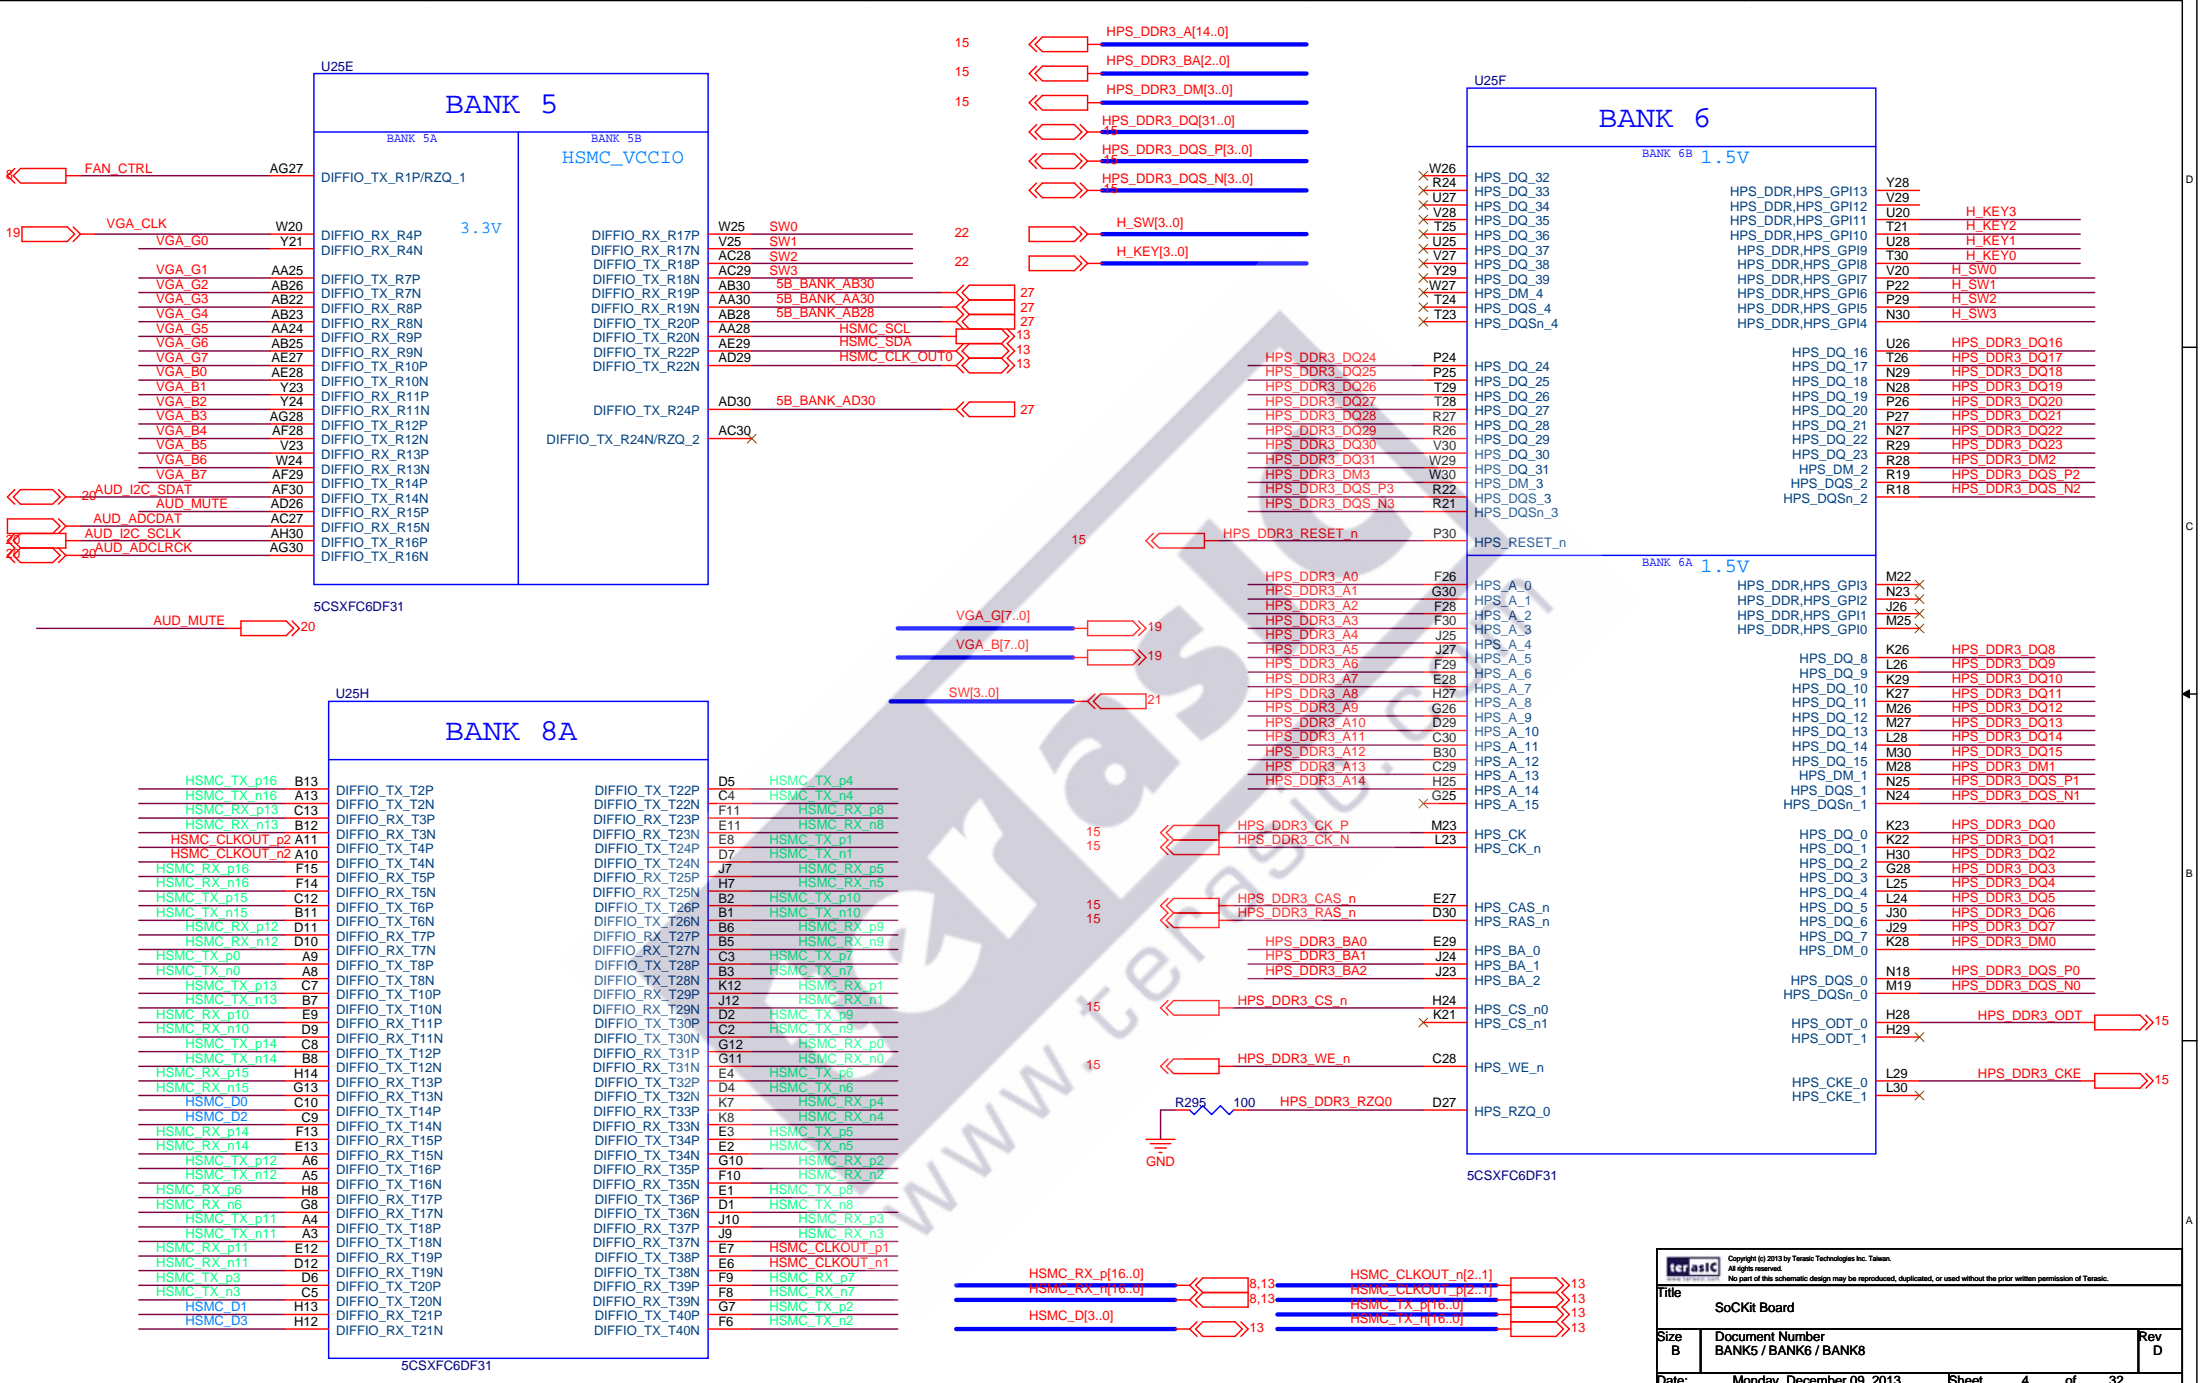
U25E

BANK 5

BANK 5A
BANK 5B
HSMC_VCCIO
3.3V

FAN_CTRL AG27 DIFFIO_TX_R1P/RZQ_1
19 VGA_CLK W20 DIFFIO_RX_R4P
VGA_G0 Y21 DIFFIO_RX_R4N
VGA_G1 AA25 DIFFIO_TX_R7P
VGA_G2 AB26 DIFFIO_TX_R7N
VGA_G3 AB22 DIFFIO_RX_R8P
VGA_G4 AB23 DIFFIO_RX_R8N
VGA_G5 AA24 DIFFIO_RX_R9P
VGA_G6 AB25 DIFFIO_RX_R9N
VGA_G7 AE27 DIFFIO_TX_R10P
VGA_B0 AE28 DIFFIO_TX_R10N
VGA_B1 Y23 DIFFIO_RX_R11P
VGA_B2 Y24 DIFFIO_RX_R11N
VGA_B3 AG28 DIFFIO_TX_R12P
VGA_B4 AF28 DIFFIO_TX_R12N
VGA_B5 V23 DIFFIO_RX_R13P
VGA_B6 W24 DIFFIO_RX_R13N
VGA_B7 AF29 DIFFIO_TX_R14P
20 AUD_I2C_SDAT AF30 DIFFIO_TX_R14N
AUD_MUTE AD26 DIFFIO_RX_R15P
AUD_ADCDAT AC27 DIFFIO_RX_R15N
20 AUD_I2C_SCLK AH30 DIFFIO_TX_R16P
20 AUD_ADCLRCK AG30 DIFFIO_TX_R16N

DIFFIO_RX_R17P W25 SW0 22
DIFFIO_RX_R17N V25 SW1
DIFFIO_TX_R18P AC28 SW2 22
DIFFIO_TX_R18N AC29 SW3
DIFFIO_RX_R19P AB30 5B_BANK_AB30 27
DIFFIO_RX_R19N AA30 5B_BANK_AA30 27
DIFFIO_TX_R20P AB28 5B_BANK_AB28 27
DIFFIO_TX_R20N AA28 HSMC_SCL 13
DIFFIO_TX_R22P AE29 HSMC_SDA 13
DIFFIO_TX_R22N AD29 HSMC_CLK_OUT0 13
DIFFIO_TX_R24P AD30 5B_BANK_AD30 27
DIFFIO_TX_R24N/RZQ_2 AC30

5CSXFC6DF31

AUD_MUTE 20

15 HPS_DDR3_A[14..0]
15 HPS_DDR3_BA[2..0]
15 HPS_DDR3_DM[3..0]
15 HPS_DDR3_DQ[31..0]
15 HPS_DDR3_DQS_P[3..0]
15 HPS_DDR3_DQS_N[3..0]
H_SW[3..0]
H_KEY[3..0]

U25F

BANK 6

BANK 6B 1.5V

W26 HPS_DQ_32
R24 HPS_DQ_33
U27 HPS_DQ_34
V28 HPS_DQ_35
T25 HPS_DQ_36
U25 HPS_DQ_37
V27 HPS_DQ_38
Y29 HPS_DQ_39
W27 HPS_DM_4
T24 HPS_DQS_4
T23 HPS_DQSn_4

HPS_DDR,HPS_GPI13 Y28
HPS_DDR,HPS_GPI12 V29
HPS_DDR,HPS_GPI11 U20 H_KEY3
HPS_DDR,HPS_GPI10 T21 H_KEY2
HPS_DDR,HPS_GPI9 U28 H_KEY1
HPS_DDR,HPS_GPI8 T30 H_KEY0
HPS_DDR,HPS_GPI7 V20 H_SW0
HPS_DDR,HPS_GPI6 P22 H_SW1
HPS_DDR,HPS_GPI5 P29 H_SW2
HPS_DDR,HPS_GPI4 N30 H_SW3

HPS_DDR3_DQ24 P24 HPS_DQ_24
HPS_DDR3_DQ25 P25 HPS_DQ_25
HPS_DDR3_DQ26 T29 HPS_DQ_26
HPS_DDR3_DQ27 T28 HPS_DQ_27
HPS_DDR3_DQ28 R27 HPS_DQ_28
HPS_DDR3_DQ29 R26 HPS_DQ_29
HPS_DDR3_DQ30 V30 HPS_DQ_30
HPS_DDR3_DQ31 W29 HPS_DQ_31
HPS_DDR3_DM3 W30 HPS_DM_3
HPS_DDR3_DQS_P3 R22 HPS_DQS_3
HPS_DDR3_DQS_N3 R21 HPS_DQSn_3

HPS_DQ_16 U26 HPS_DDR3_DQ16
HPS_DQ_17 T26 HPS_DDR3_DQ17
HPS_DQ_18 N29 HPS_DDR3_DQ18
HPS_DQ_19 N28 HPS_DDR3_DQ19
HPS_DQ_20 P26 HPS_DDR3_DQ20
HPS_DQ_21 P27 HPS_DDR3_DQ21
HPS_DQ_22 N27 HPS_DDR3_DQ22
HPS_DQ_23 R29 HPS_DDR3_DQ23
HPS_DM_2 R28 HPS_DDR3_DM2
HPS_DQS_2 R19 HPS_DDR3_DQS_P2
HPS_DQSn_2 R18 HPS_DDR3_DQS_N2

15 HPS_DDR3_RESET_n P30 HPS_RESET_n

BANK 6A 1.5V

HPS_DDR3_A0 F26 HPS_A_0
HPS_DDR3_A1 G30 HPS_A_1
HPS_DDR3_A2 F28 HPS_A_2
HPS_DDR3_A3 F30 HPS_A_3
HPS_DDR3_A4 J25 HPS_A_4
HPS_DDR3_A5 J27 HPS_A_5
HPS_DDR3_A6 F29 HPS_A_6
HPS_DDR3_A7 E28 HPS_A_7
HPS_DDR3_A8 H27 HPS_A_8
HPS_DDR3_A9 G26 HPS_A_9
HPS_DDR3_A10 D29 HPS_A_10
HPS_DDR3_A11 C30 HPS_A_11
HPS_DDR3_A12 B30 HPS_A_12
HPS_DDR3_A13 C29 HPS_A_13
HPS_DDR3_A14 H25 HPS_A_14
G25 HPS_A_15

HPS_DDR,HPS_GPI3 M22
HPS_DDR,HPS_GPI2 N23
HPS_DDR,HPS_GPI1 J26
HPS_DDR,HPS_GPI0 M25

HPS_DQ_8 K26 HPS_DDR3_DQ8
HPS_DQ_9 L26 HPS_DDR3_DQ9
HPS_DQ_10 K29 HPS_DDR3_DQ10
HPS_DQ_11 K27 HPS_DDR3_DQ11
HPS_DQ_12 M26 HPS_DDR3_DQ12
HPS_DQ_13 M27 HPS_DDR3_DQ13
HPS_DQ_14 L28 HPS_DDR3_DQ14
HPS_DQ_15 M30 HPS_DDR3_DQ15
HPS_DM_1 M28 HPS_DDR3_DM1
HPS_DQS_1 N25 HPS_DDR3_DQS_P1
HPS_DQSn_1 N24 HPS_DDR3_DQS_N1

VGA_G[7..0] 19
VGA_B[7..0] 19
SW[3..0] 21

15 HPS_DDR3_CK_P M23 HPS_CK
15 HPS_DDR3_CK_N L23 HPS_CK_n
15 HPS_DDR3_CAS_n E27 HPS_CAS_n
15 HPS_DDR3_RAS_n D30 HPS_RAS_n
HPS_DDR3_BA0 E29 HPS_BA_0
HPS_DDR3_BA1 J24 HPS_BA_1
HPS_DDR3_BA2 J23 HPS_BA_2
15 HPS_DDR3_CS_n H24 HPS_CS_n0
K21 HPS_CS_n1
15 HPS_DDR3_WE_n C28 HPS_WE_n
R295 100 HPS_DDR3_RZQ0 D27 HPS_RZQ_0
GND

HPS_DQ_0 K23 HPS_DDR3_DQ0
HPS_DQ_1 K22 HPS_DDR3_DQ1
HPS_DQ_2 H30 HPS_DDR3_DQ2
HPS_DQ_3 G28 HPS_DDR3_DQ3
HPS_DQ_4 L25 HPS_DDR3_DQ4
HPS_DQ_5 L24 HPS_DDR3_DQ5
HPS_DQ_6 J30 HPS_DDR3_DQ6
HPS_DQ_7 J29 HPS_DDR3_DQ7
HPS_DM_0 K28 HPS_DDR3_DM0
HPS_DQS_0 N18 HPS_DDR3_DQS_P0
HPS_DQSn_0 M19 HPS_DDR3_DQS_N0
HPS_ODT_0 H28 HPS_DDR3_ODT 15
HPS_ODT_1 H29
HPS_CKE_0 L29 HPS_DDR3_CKE 15
HPS_CKE_1 L30

5CSXFC6DF31

U25H

BANK 8A

HSMC_TX_p16 B13 DIFFIO_TX_T2P
HSMC_TX_n16 A13 DIFFIO_TX_T2N
HSMC_RX_p13 C13 DIFFIO_RX_T3P
HSMC_RX_n13 B12 DIFFIO_RX_T3N
HSMC_CLKOUT_p2 A11 DIFFIO_TX_T4P
HSMC_CLKOUT_n2 A10 DIFFIO_TX_T4N
HSMC_RX_p16 F15 DIFFIO_RX_T5P
HSMC_RX_n16 F14 DIFFIO_RX_T5N
HSMC_TX_p15 C12 DIFFIO_TX_T6P
HSMC_TX_n15 B11 DIFFIO_TX_T6N
HSMC_RX_p12 D11 DIFFIO_RX_T7P
HSMC_RX_n12 D10 DIFFIO_RX_T7N
HSMC_TX_p0 A9 DIFFIO_TX_T8P
HSMC_TX_n0 A8 DIFFIO_TX_T8N
HSMC_TX_p13 C7 DIFFIO_TX_T10P
HSMC_TX_n13 B7 DIFFIO_TX_T10N
HSMC_RX_p10 E9 DIFFIO_RX_T11P
HSMC_RX_n10 D9 DIFFIO_RX_T11N
HSMC_TX_p14 C8 DIFFIO_TX_T12P
HSMC_TX_n14 B8 DIFFIO_TX_T12N
HSMC_RX_p15 H14 DIFFIO_RX_T13P
HSMC_RX_n15 G13 DIFFIO_RX_T13N
HSMC_D0 C10 DIFFIO_TX_T14P
HSMC_D2 C9 DIFFIO_TX_T14N
HSMC_RX_p14 F13 DIFFIO_RX_T15P
HSMC_RX_n14 E13 DIFFIO_RX_T15N
HSMC_TX_p12 A6 DIFFIO_TX_T16P
HSMC_TX_n12 A5 DIFFIO_TX_T16N
HSMC_RX_p6 H8 DIFFIO_RX_T17P
HSMC_RX_n6 G8 DIFFIO_RX_T17N
HSMC_TX_p11 A4 DIFFIO_TX_T18P
HSMC_TX_n11 A3 DIFFIO_TX_T18N
HSMC_RX_p11 E12 DIFFIO_RX_T19P
HSMC_RX_n11 D12 DIFFIO_RX_T19N
HSMC_TX_p3 D6 DIFFIO_TX_T20P
HSMC_TX_n3 C5 DIFFIO_TX_T20N
HSMC_D1 H13 DIFFIO_RX_T21P
HSMC_D3 H12 DIFFIO_RX_T21N

DIFFIO_TX_T22P D5 HSMC_TX_p4
DIFFIO_TX_T22N C4 HSMC_TX_n4
DIFFIO_RX_T23P F11 HSMC_RX_p8
DIFFIO_RX_T23N E11 HSMC_RX_n8
DIFFIO_TX_T24P E8 HSMC_TX_p1
DIFFIO_TX_T24N D7 HSMC_TX_n1
DIFFIO_RX_T25P J7 HSMC_RX_p5
DIFFIO_RX_T25N H7 HSMC_RX_n5
DIFFIO_TX_T26P B2 HSMC_TX_p10
DIFFIO_TX_T26N B1 HSMC_TX_n10
DIFFIO_RX_T27P B6 HSMC_RX_p9
DIFFIO_RX_T27N B5 HSMC_RX_n9
DIFFIO_TX_T28P C3 HSMC_TX_p7
DIFFIO_TX_T28N B3 HSMC_TX_n7
DIFFIO_RX_T29P K12 HSMC_RX_p1
DIFFIO_RX_T29N J12 HSMC_RX_n1
DIFFIO_TX_T30P D2 HSMC_TX_p9
DIFFIO_TX_T30N C2 HSMC_TX_n9
DIFFIO_RX_T31P G12 HSMC_RX_p0
DIFFIO_RX_T31N G11 HSMC_RX_n0
DIFFIO_TX_T32P E4 HSMC_TX_p6
DIFFIO_TX_T32N D4 HSMC_TX_n6
DIFFIO_RX_T33P K7 HSMC_RX_p4
DIFFIO_RX_T33N K8 HSMC_RX_n4
DIFFIO_TX_T34P E3 HSMC_TX_p5
DIFFIO_TX_T34N E2 HSMC_TX_n5
DIFFIO_RX_T35P G10 HSMC_RX_p2
DIFFIO_RX_T35N F10 HSMC_RX_n2
DIFFIO_TX_T36P E1 HSMC_TX_p8
DIFFIO_TX_T36N D1 HSMC_TX_n8
DIFFIO_RX_T37P J10 HSMC_RX_p3
DIFFIO_RX_T37N J9 HSMC_RX_n3
DIFFIO_TX_T38P E7 HSMC_CLKOUT_p1
DIFFIO_TX_T38N E6 HSMC_CLKOUT_n1
DIFFIO_RX_T39P F9 HSMC_RX_p7
DIFFIO_RX_T39N F8 HSMC_RX_n7
DIFFIO_TX_T40P G7 HSMC_TX_p2
DIFFIO_TX_T40N F6 HSMC_TX_n2

5CSXFC6DF31

HSMC_RX_p[16..0] 8,13
HSMC_RX_n[16..0] 8,13
HSMC_D[3..0] 13
HSMC_CLKOUT_n[2..1] 13
HSMC_CLKOUT_p[2..1] 13
HSMC_TX_p[16..0] 13
HSMC_TX_n[16..0] 13

terasic
Copyright (c) 2013 by Terasic Technologies Inc. Taiwan.
All rights reserved.
No part of this schematic design may be reproduced, duplicated, or used without the prior written permission of Terasic.
Title
SoCKit Board
Size B
Document Number
BANK5 / BANK6 / BANK8
Rev D
Date: Monday, December 09, 2013 Sheet 4 of 32

D C B A